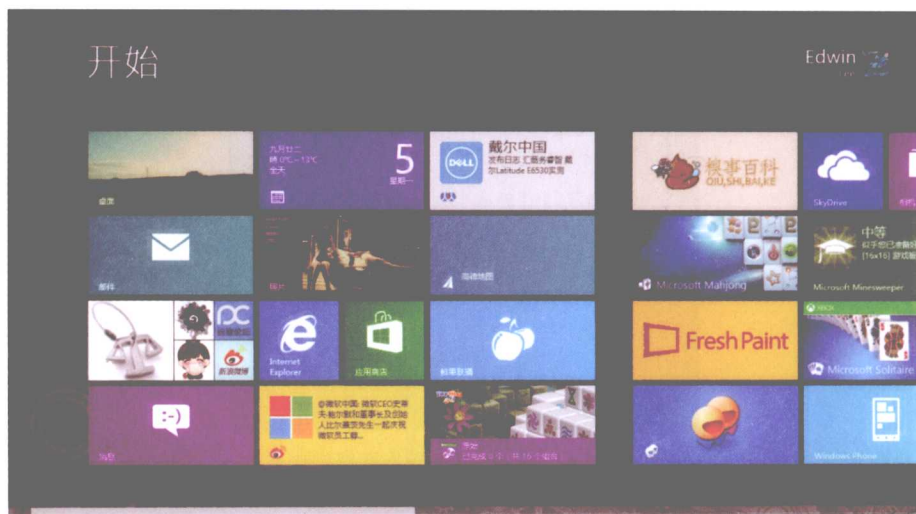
开始

Edwin

桌面

九月廿二
晴 0°C - 12°C
全天

5
星期一

戴尔中国
发布日志 汇服务客服 戴尔Latitude E6530实测

糗事百科
QIUSHIBAIKE

SkyDrive

邮件

照片

必备地图

Microsoft Mahjong

中等
Microsoft Minesweeper

Internet Explorer

应用商店

Fresh Paint

Microsoft Solitaire

消息

@微软中国: 微软CEO史蒂夫·鲍尔默和董事长及创始人比尔·盖茨先生一起来视察员工...

Windows Phone